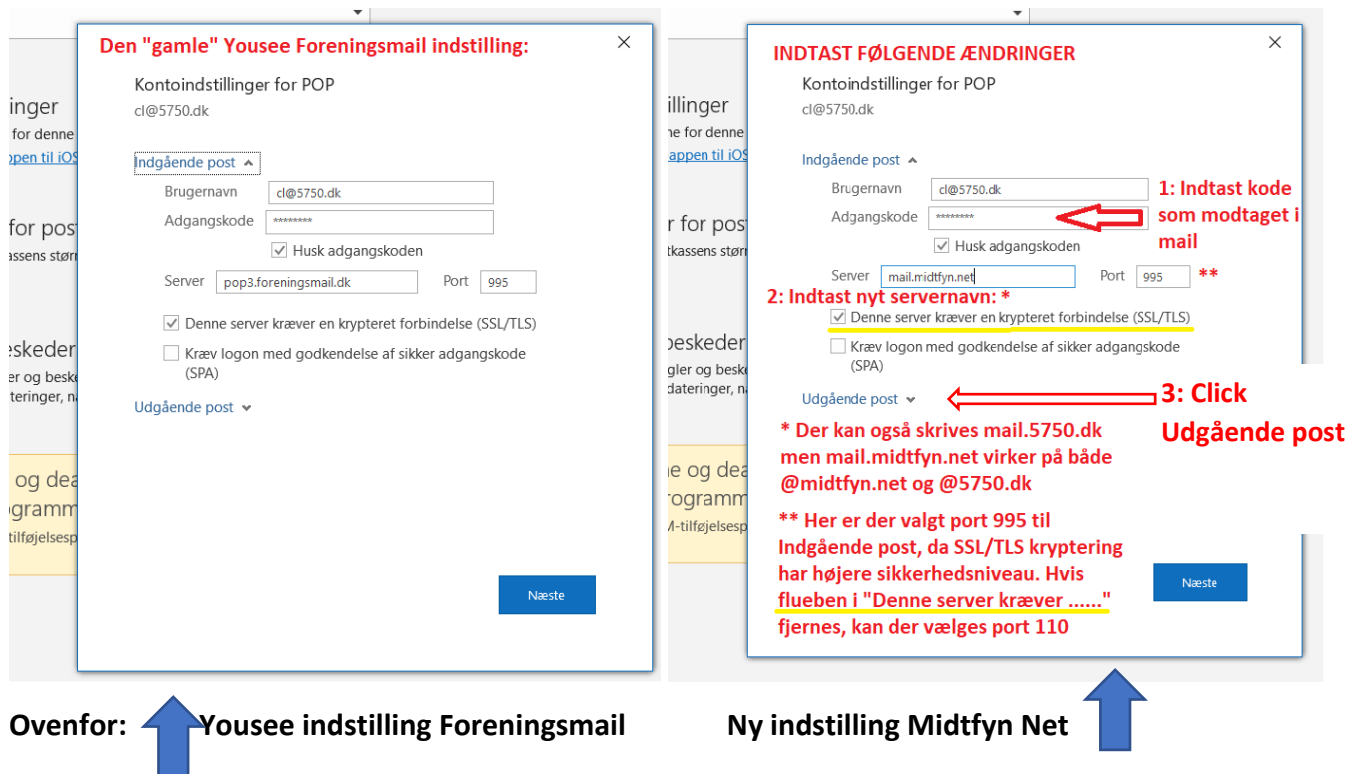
Den "gamle" Yousee Foreningsmail indstilling:

Kontoindstillinger for POP
cl@5750.dk

illinger
for denne
appen til iOS

for post
kassens størr

beskeder
ler og beske
teringer, n

og dea
ogramm
-tilføjelsesp

Indgående post

Brugernavn cl@5750.dk
Adgangskode ********
Husk adgangskoden

Server pop3.foreningsmail.dk Port 995

Denne server kræver en krypteret forbindelse (SSL/TLS)
Kræv logon med godkendelse af sikker adgangskode (SPA)

Udgående post

Næste

INDTAST FØLGENDE ÆNDRINGER

Kontoindstillinger for POP
cl@5750.dk

illinger
ne for denne
appen til iOS

r for post
tkassens størr

beskeder
gler og beske
dateringer, n

e og dea
ogramm
M-tilføjelsesp

Indgående post

Brugernavn cl@5750.dk
Adgangskode ********
Husk adgangskoden

1: Indtast kode som modtaget i mail

Server mail.midtfyn.net Port 995 **

2: Indtast nyt servernavn: *

Denne server kræver en krypteret forbindelse (SSL/TLS)
Kræv logon med godkendelse af sikker adgangskode (SPA)

Udgående post

3: Click Udgående post

* Der kan også skrives mail.5750.dk men mail.midtfyn.net virker på både @midtfyn.net og @5750.dk

** Her er der valgt port 995 til Indgående post, da SSL/TLS kryptering har højere sikkerhedsniveau. Hvis flueben i "Denne server kræver ......" fjernes, kan der vælges port 110

Næste

Ovenfor: Yousee indstilling Foreningsmail

Ny indstilling Midtfyn Net